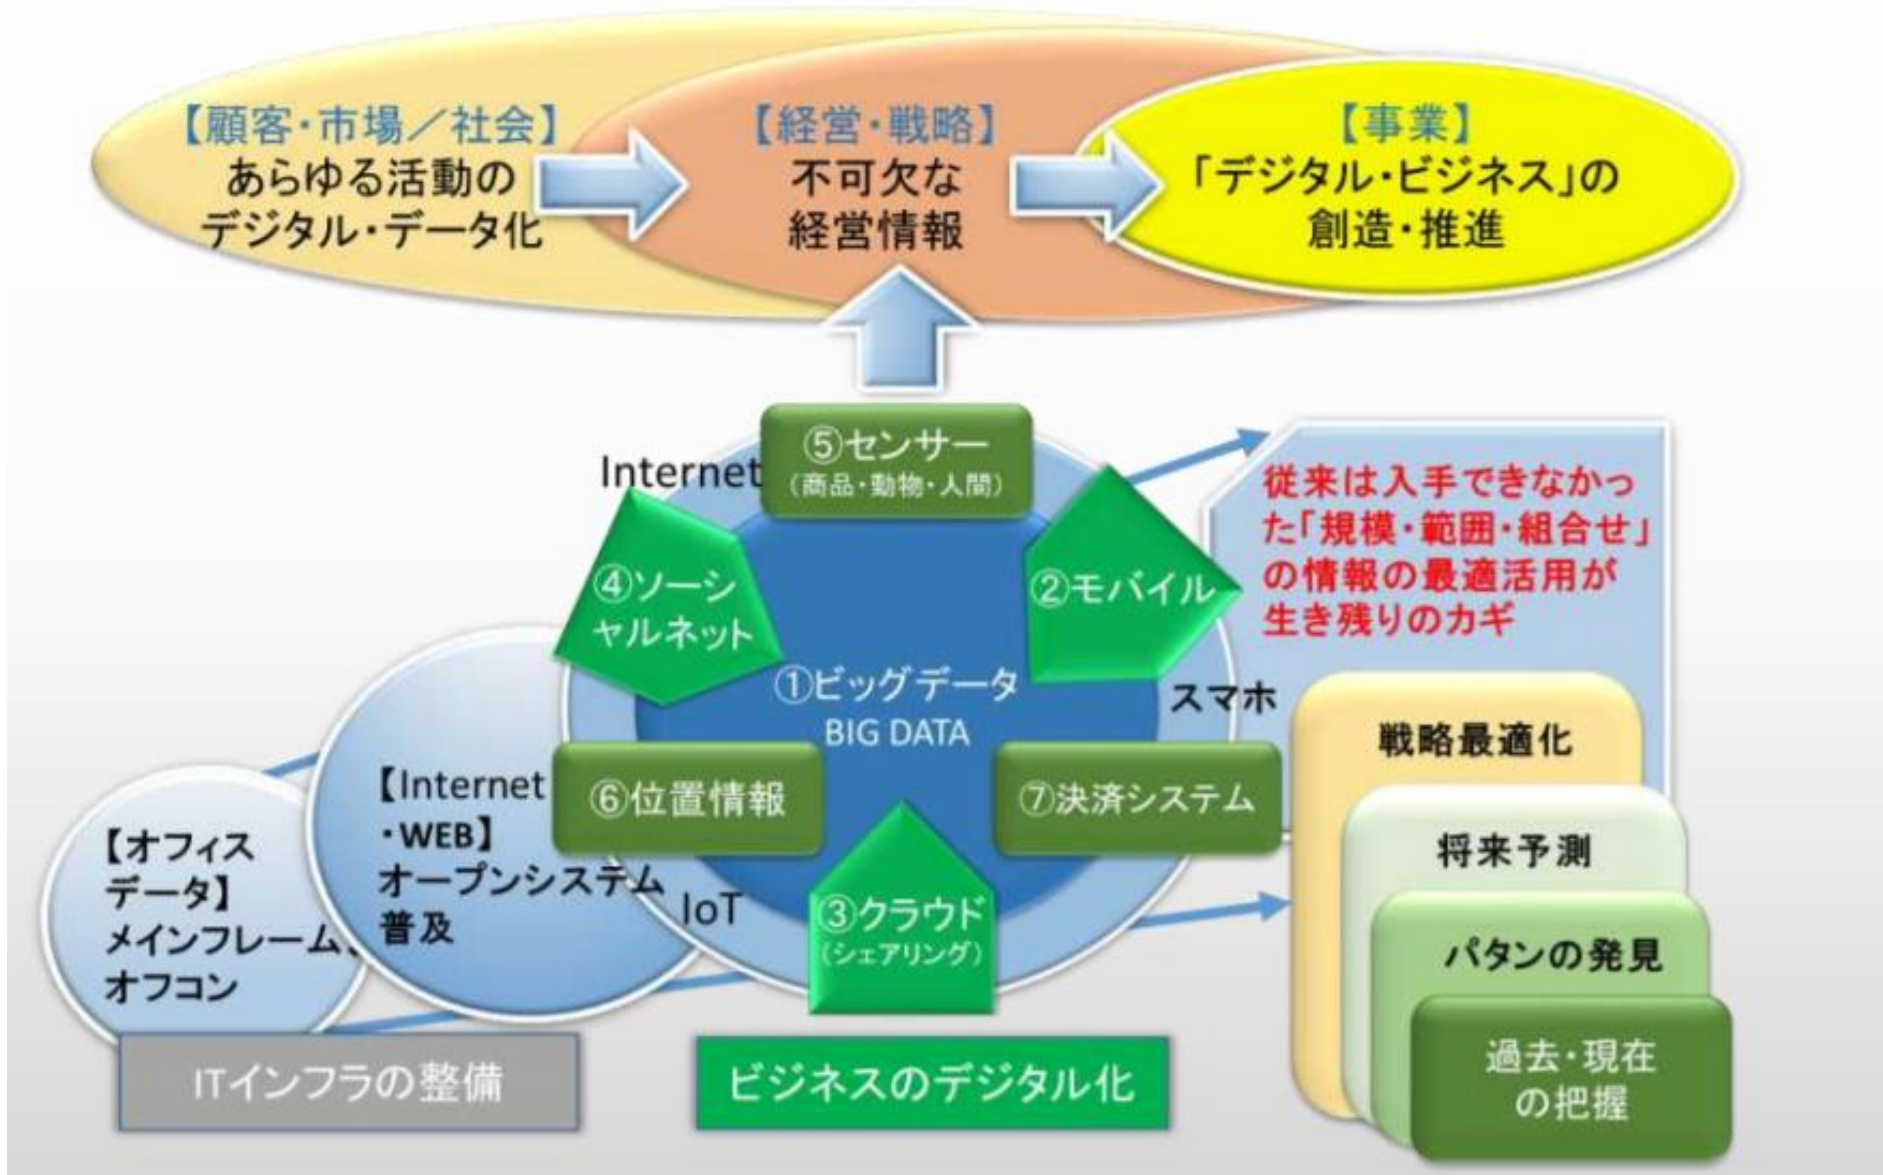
【顧客・市場／社会】
あらゆる活動の
デジタル・データ化

【経営・戦略】
不可欠な
経営情報

【事業】
「デジタル・ビジネス」の
創造・推進

Internet

⑤センサー
（商品・動物・人間）

従来は入手できなかった「規模・範囲・組合せ」の情報の最適活用が生き残りのカギ

④ソーシャルネット

②モバイル

①ビッグデータ
BIG DATA

スマホ

戦略最適化

【Internet・WEB】
オープンシステム普及

⑥位置情報

⑦決済システム

将来予測

【オフィスデータ】
メインフレーム、オフコン

IoT

③クラウド
（シェアリング）

パタンの発見

過去・現在の把握

ITインフラの整備

ビジネスのデジタル化